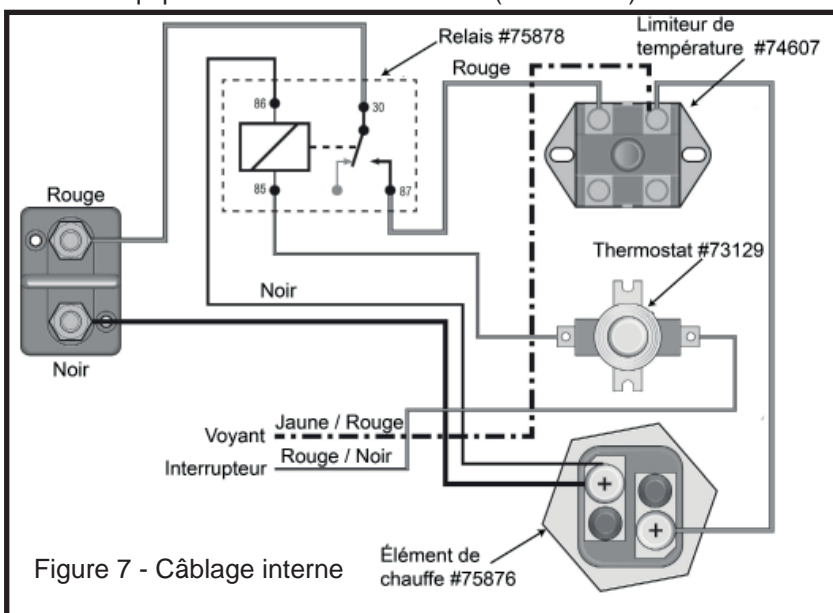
Relais #75878

Limiteur de température #74607

Rouge

86

30

85

87

Rouge

Noir

Thermostat #73129

Noir

Voyant

Jaune / Rouge

Interrupteur

Rouge / Noir

+

+

Figure 7 - Câblage interne

Élément de chauffe #75876